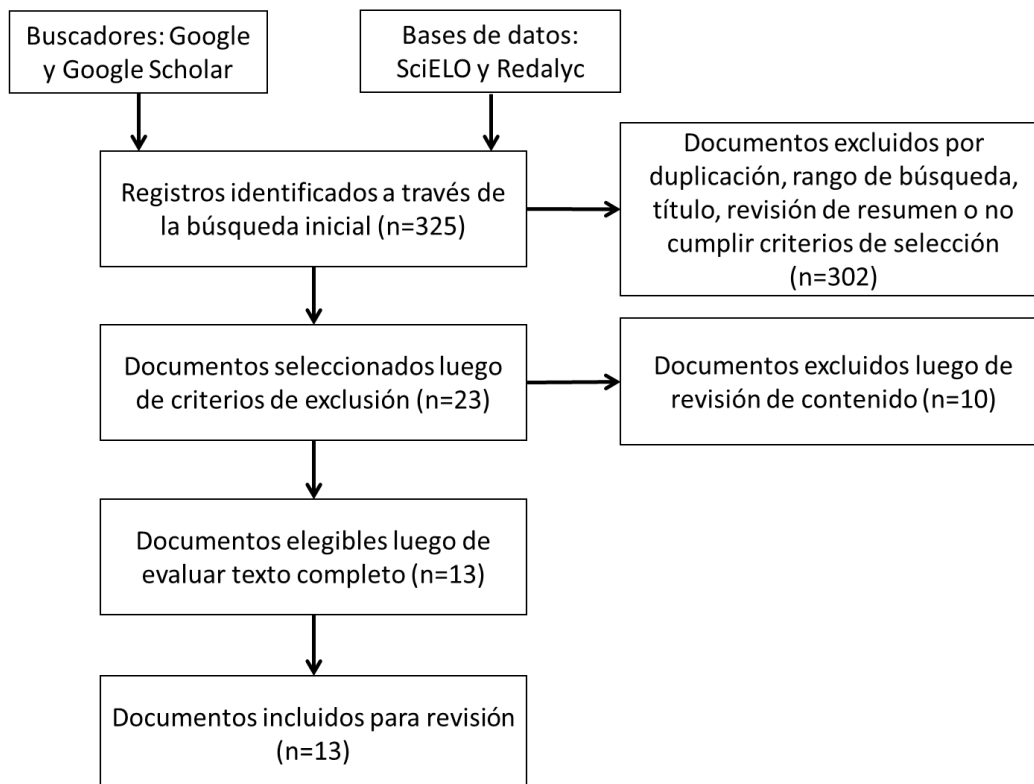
Buscadores: Google y Google Scholar

Bases de datos: SciELO y Redalyc

Registros identificados a través de la búsqueda inicial (n=325)

Documentos excluidos por duplicación, rango de búsqueda, título, revisión de resumen o no cumplir criterios de selección (n=302)

Documentos seleccionados luego de criterios de exclusión (n=23)

Documentos excluidos luego de revisión de contenido (n=10)

Documentos elegibles luego de evaluar texto completo (n=13)

Documentos incluidos para revisión (n=13)